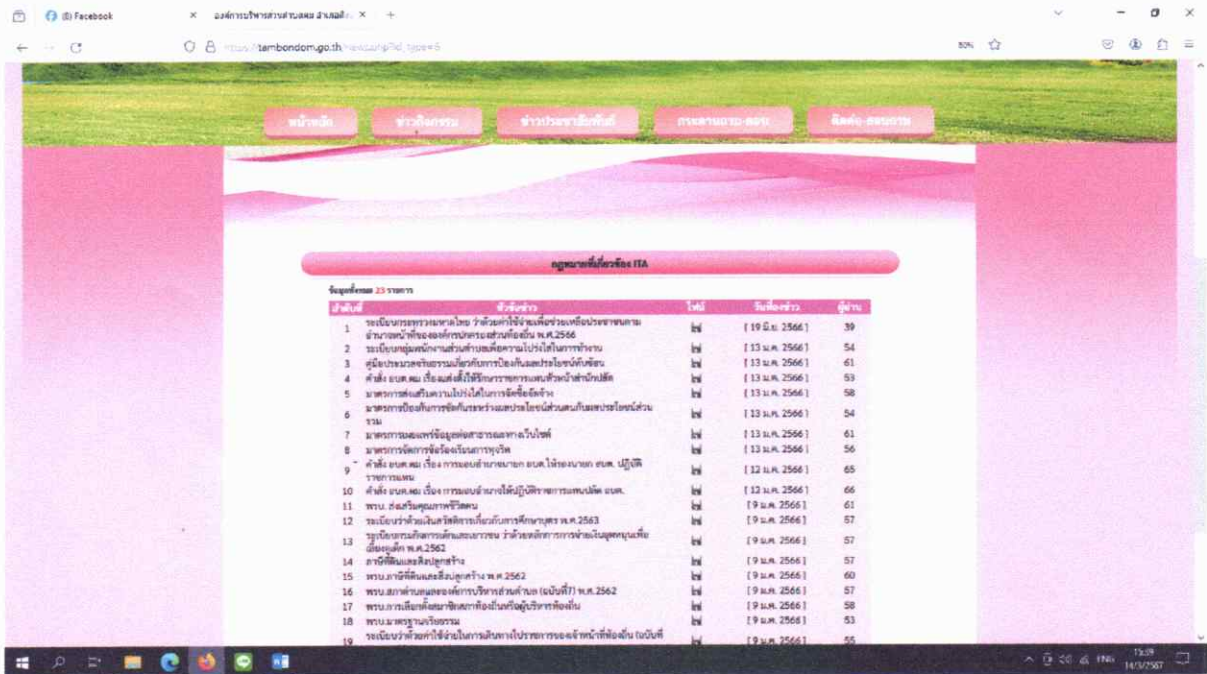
(8) Facebook

องค์การบริหารส่วนตำบลดอม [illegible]

https://tambondom.go.th/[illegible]

80%

หน้าหลัก | ข่าวกิจกรรม | ข่าวประชาสัมพันธ์ | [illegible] | ติดต่อ-สอบถาม

กฎหมายที่เกี่ยวข้อง ITA

ข้อมูลทั้งหมด 25 รายการ

| ลำดับที่ | หัวข้อข่าว | ไฟล์ | วันที่ลงข่าว | ผู้อ่าน |
|---|---|---|---|---|
| 1 | ระเบียบกระทรวงมหาดไทย ว่าด้วยค่าใช้จ่ายเพื่อช่วยเหลือประชาชนตามอำนาจหน้าที่ขององค์กรปกครองส่วนท้องถิ่น พ.ศ.2566 | | [ 19 มิ.ย. 2566 ] | 39 |
| 2 | ระเบียบกลุ่มพนักงานส่วนตำบลเพื่อความโปร่งใสในการทำงาน | | [ 13 ม.ค. 2566 ] | 54 |
| 3 | คู่มือประมวลจริยธรรมเกี่ยวกับการป้องกันผลประโยชน์ทับซ้อน | | [ 13 ม.ค. 2566 ] | 61 |
| 4 | คำสั่ง อบต.ดม เรื่องแต่งตั้งให้รักษาราชการแทนหัวหน้าสำนักปลัด | | [ 13 ม.ค. 2566 ] | 53 |
| 5 | มาตรการส่งเสริมความโปร่งใสในการจัดซื้อจัดจ้าง | | [ 13 ม.ค. 2566 ] | 58 |
| 6 | มาตรการป้องกันการขัดกันระหว่างผลประโยชน์ส่วนตนกับผลประโยชน์ส่วนรวม | | [ 13 ม.ค. 2566 ] | 54 |
| 7 | มาตรการเผยแพร่ข้อมูลต่อสาธารณะทางเว็บไซต์ | | [ 13 ม.ค. 2566 ] | 61 |
| 8 | มาตรการจัดการข้อร้องเรียนการทุจริต | | [ 13 ม.ค. 2566 ] | 56 |
| 9 | คำสั่ง อบต.ดม เรื่อง การมอบอำนาจนายก อบต.ให้รองนายก อบต. ปฏิบัติราชการแทน | | [ 12 ม.ค. 2566 ] | 65 |
| 10 | คำสั่ง อบต.ดม เรื่อง การมอบอำนาจให้ปฏิบัติราชการแทนปลัด อบต. | | [ 12 ม.ค. 2566 ] | 66 |
| 11 | พรบ. ส่งเสริมคุณภาพชีวิตคน | | [ 9 ม.ค. 2566 ] | 61 |
| 12 | ระเบียบว่าด้วยเงินสวัสดิการเกี่ยวกับการศึกษาบุตร พ.ศ.2563 | | [ 9 ม.ค. 2566 ] | 57 |
| 13 | ระเบียบกรมกิจการเด็กและเยาวชน ว่าด้วยหลักการการจ่ายเงินอุดหนุนเพื่อเลี้ยงดูเด็ก พ.ศ.2562 | | [ 9 ม.ค. 2566 ] | 57 |
| 14 | ภาษีที่ดินและสิ่งปลูกสร้าง | | [ 9 ม.ค. 2566 ] | 57 |
| 15 | พรบ.ภาษีที่ดินและสิ่งปลูกสร้าง พ.ศ.2562 | | [ 9 ม.ค. 2566 ] | 60 |
| 16 | พรบ.สภาตำบลและองค์การบริหารส่วนตำบล (ฉบับที่7) พ.ศ.2562 | | [ 9 ม.ค. 2566 ] | 57 |
| 17 | พรบ.การเลือกตั้งสมาชิกสภาท้องถิ่นหรือผู้บริหารท้องถิ่น | | [ 9 ม.ค. 2566 ] | 58 |
| 18 | พรบ.มาตรฐานจริยธรรม | | [ 9 ม.ค. 2566 ] | 53 |
| 19 | ระเบียบว่าด้วยค่าใช้จ่ายในการเดินทางไปราชการของเจ้าหน้าที่ท้องถิ่น (ฉบับที่ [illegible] | | [ 9 ม.ค. 2566 ] | 55 |

ENG 13:09 14/3/2567